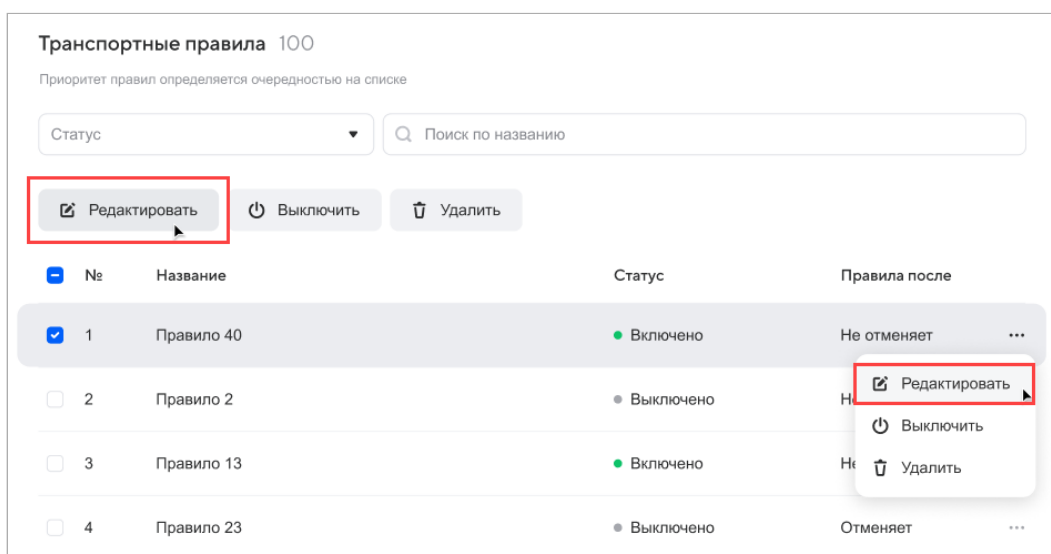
Транспортные правила 100

Приоритет правил определяется очередностью на списке

Статус

Поиск по названию

Редактировать Выключить Удалить

| № | Название | Статус | Правила после |
|---|---|---|---|
| 1 | Правило 40 | Включено | Не отменяет |
| 2 | Правило 2 | Выключено | Не |
| 3 | Правило 13 | Включено | Не |
| 4 | Правило 23 | Выключено | Отменяет |

Редактировать
Выключить
Удалить